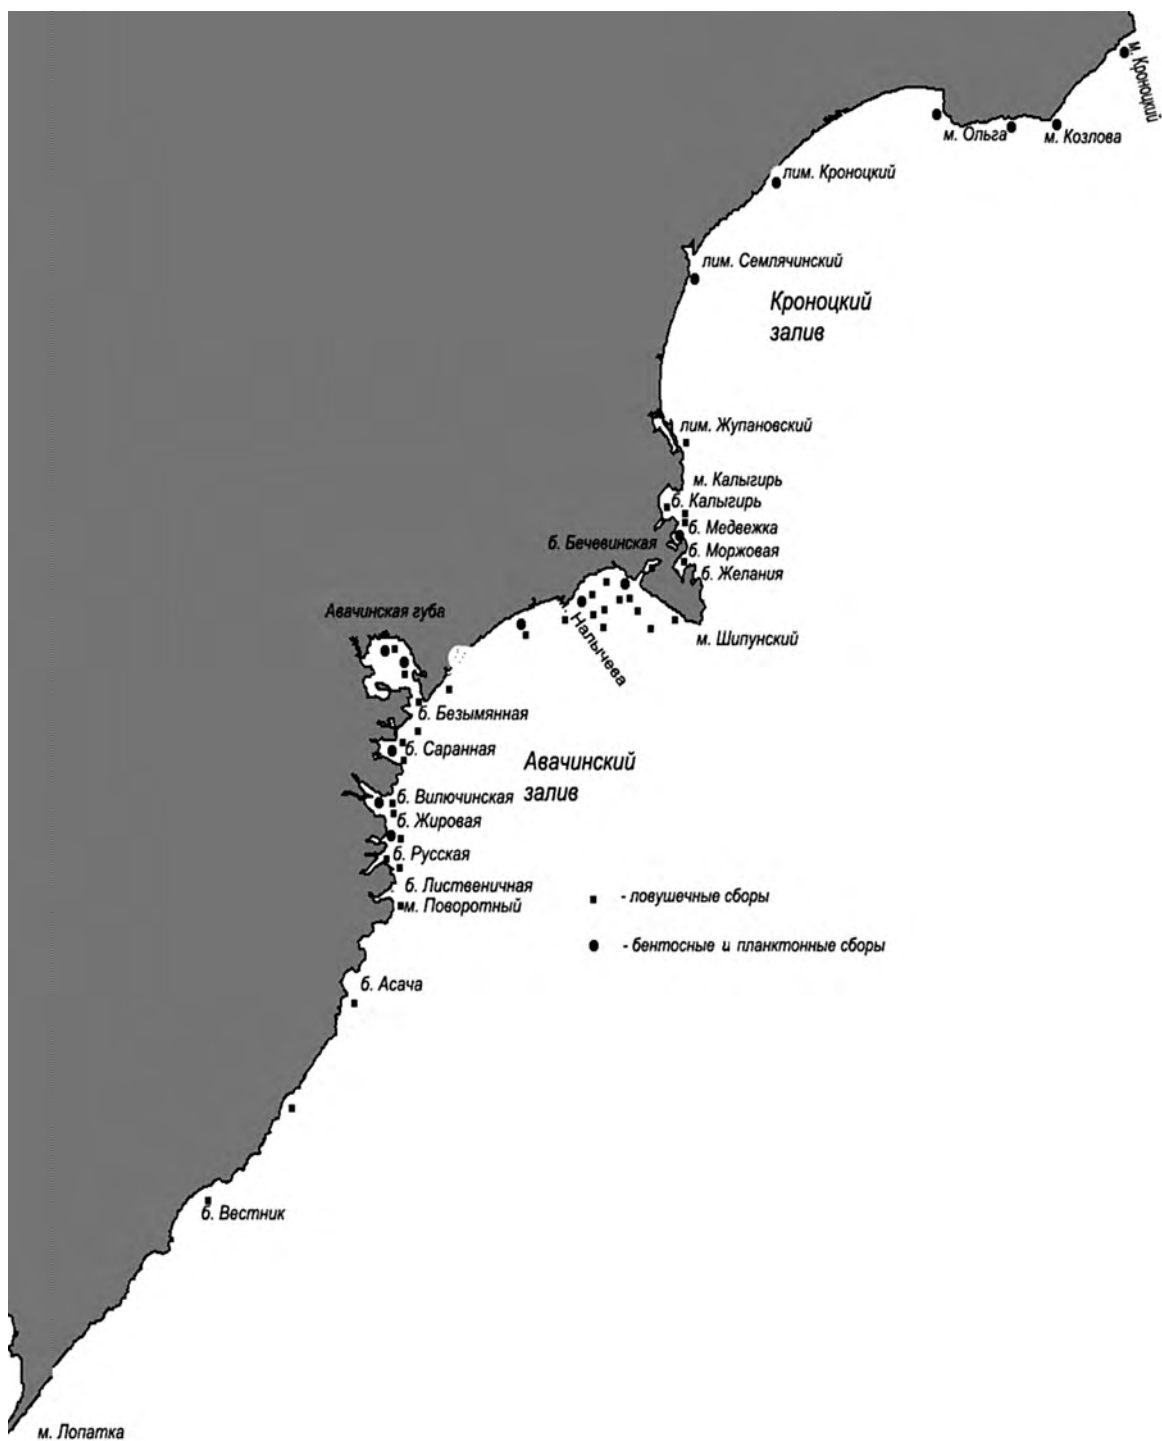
м. Кроноцкий
м. Ольга
м. Козлова
лим. Кроноцкий
лим. Семлячинский
Кроноцкий залив
лим. Жупановский
м. Калыгирь
б. Калыгирь
б. Медвежка
б. Бечевинская
б. Моржовая
б. Желания
Авачинская губа
Налычева
м. Шипунский
б. Безымянная
б. Саранная
Авачинский залив
б. Вилючинская
б. Жировая
б. Русская
б. Лиственичная
м. Поворотный
- ловушечные сборы
- бентосные и планктонные сборы
б. Асача
б. Вестник
м. Лопатка